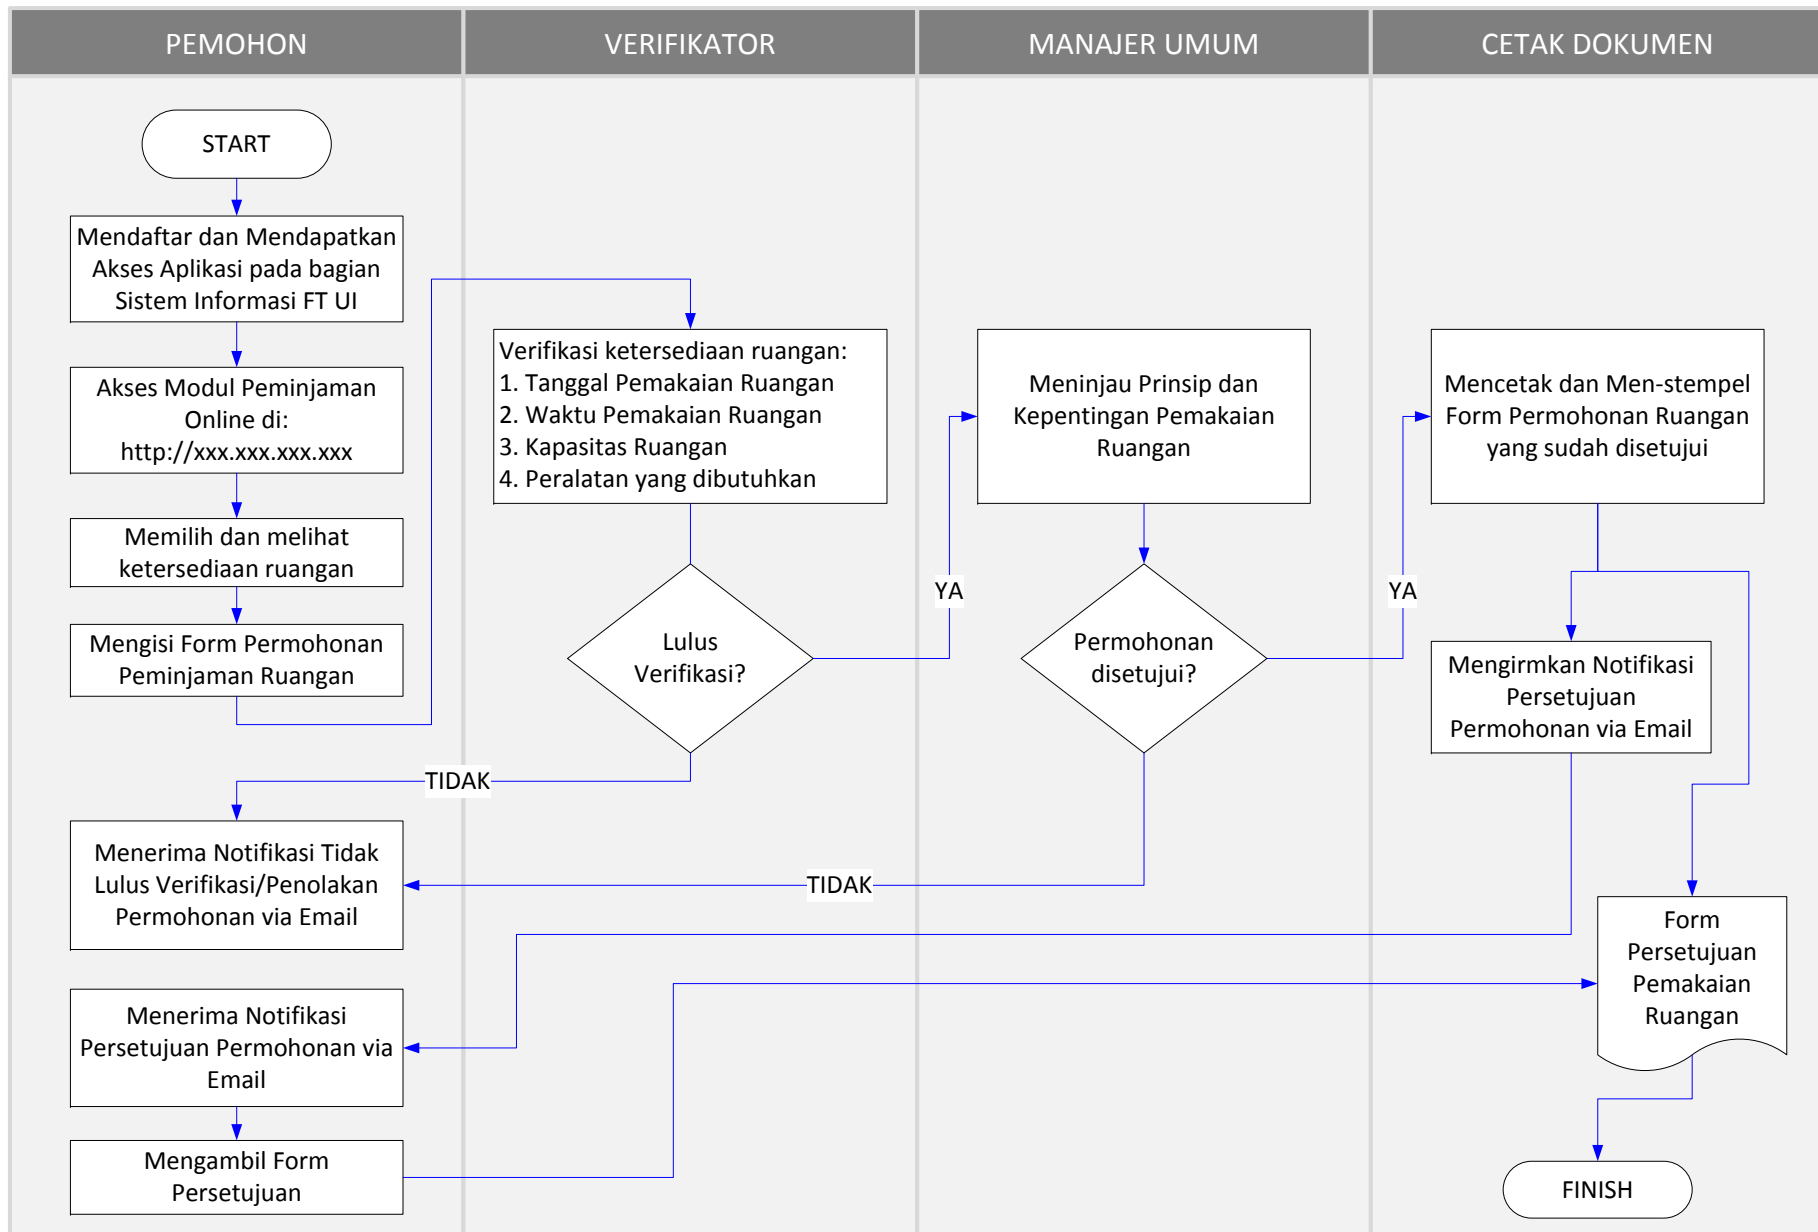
PEMOHON

VERIFIKATOR

MANAJER UMUM

CETAK DOKUMEN

START

Mendaftar dan Mendapatkan Akses Aplikasi pada bagian Sistem Informasi FT UI

Akses Modul Peminjaman Online di: http://xxx.xxx.xxx.xxx

Memilih dan melihat ketersediaan ruangan

Mengisi Form Permohonan Peminjaman Ruangan

Verifikasi ketersediaan ruangan:
1. Tanggal Pemakaian Ruangan
2. Waktu Pemakaian Ruangan
3. Kapasitas Ruangan
4. Peralatan yang dibutuhkan

Lulus Verifikasi?

YA

TIDAK

Meninjau Prinsip dan Kepentingan Pemakaian Ruangan

Permohonan disetujui?

YA

TIDAK

Mencetak dan Men-stempel Form Permohonan Ruangan yang sudah disetujui

Mengirmkan Notifikasi Persetujuan Permohonan via Email

Menerima Notifikasi Tidak Lulus Verifikasi/Penolakan Permohonan via Email

Menerima Notifikasi Persetujuan Permohonan via Email

Mengambil Form Persetujuan

Form Persetujuan Pemakaian Ruangan

FINISH